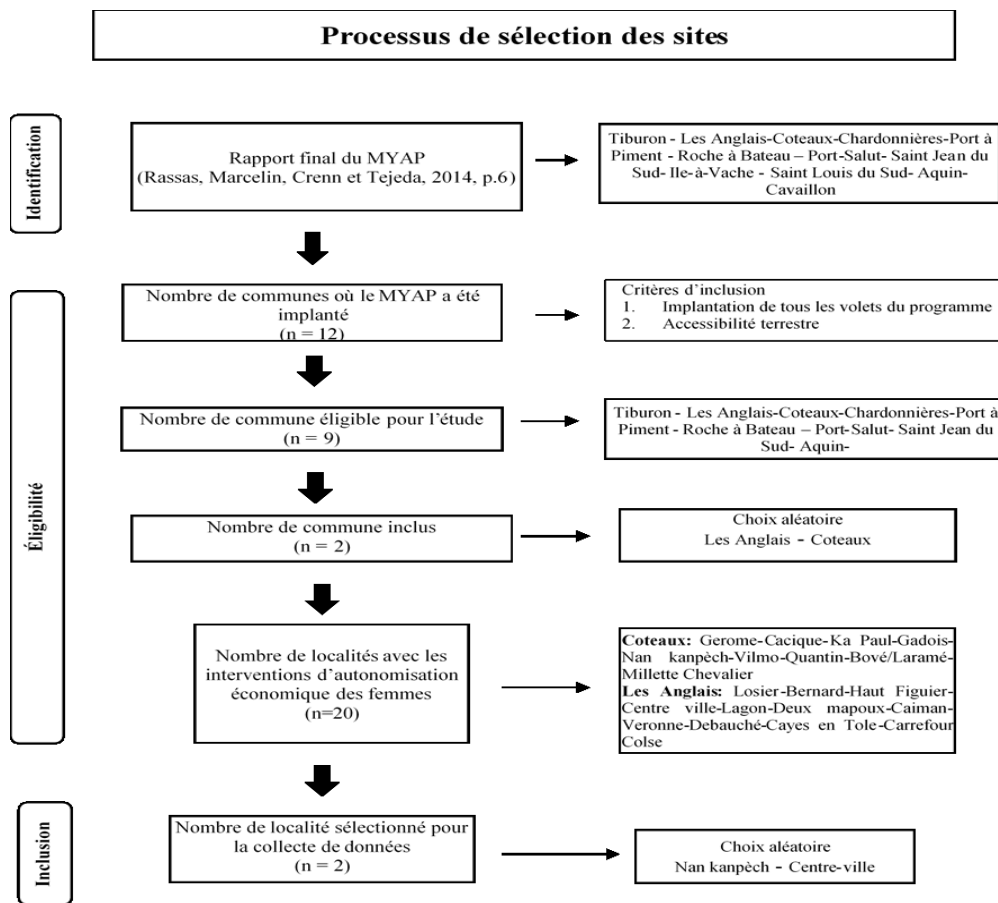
Processus de sélection des sites

Identification

Rapport final du MYAP (Rassas, Marcelin, Crenn et Tejeda, 2014, p.6)

Tiburon - Les Anglais-Coteaux-Chardonnières-Port à Piment - Roche à Bateau – Port-Salut- Saint Jean du Sud- Ile-à-Vache - Saint Louis du Sud- Aquin-Cavaillon

Éligibilité

Nombre de communes où le MYAP a été implanté (n = 12)

Critères d'inclusion
1. Implantation de tous les volets du programme
2. Accessibilité terrestre

Nombre de commune éligible pour l'étude (n = 9)

Tiburon - Les Anglais-Coteaux-Chardonnières-Port à Piment - Roche à Bateau – Port-Salut- Saint Jean du Sud- Aquin-

Nombre de commune inclus (n = 2)

Choix aléatoire
Les Anglais - Coteaux

Nombre de localités avec les interventions d'autonomisation économique des femmes (n=20)

**Coteaux:** Gerome-Cacique-Ka Paul-Gadois-Nan kanpèch-Vilmo-Quantin-Bové/Laramé-Millette Chevalier
**Les Anglais:** Losier-Bernard-Haut Figuier-Centre ville-Lagon-Deux mapoux-Caiman-Veronne-Debauché-Cayes en Tole-Carrefour Colse

Inclusion

Nombre de localité sélectionné pour la collecte de données (n = 2)

Choix aléatoire
Nan kanpèch - Centre-ville